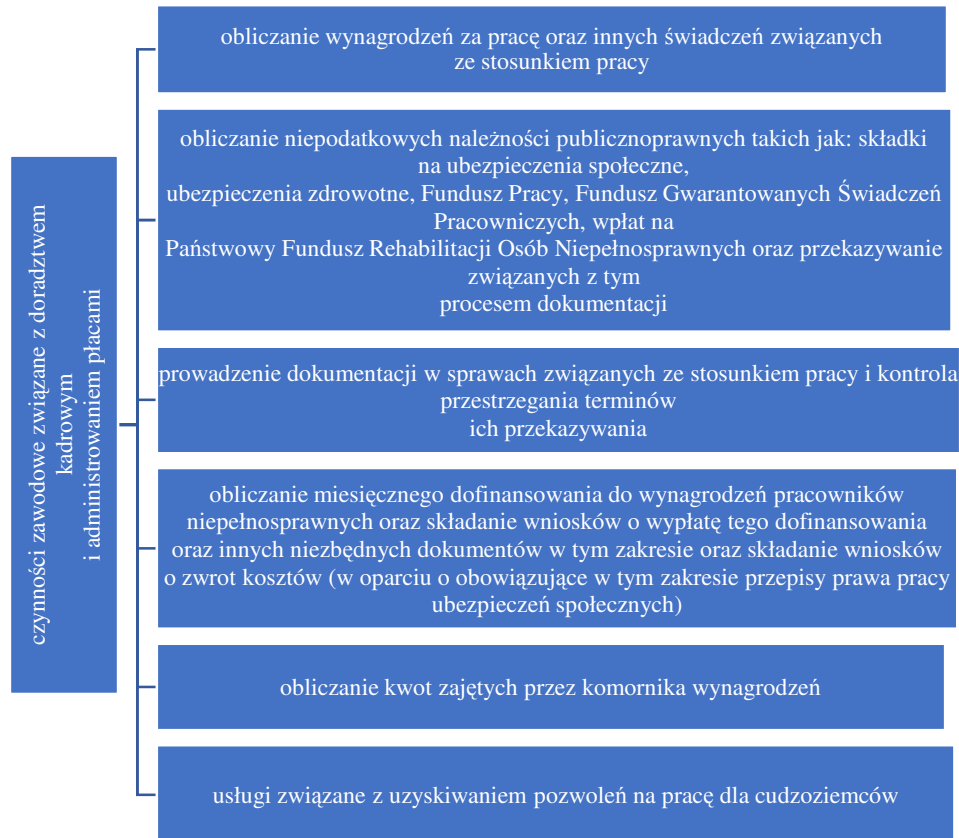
czynności zawodowe związane z doradztwem kadrowym i administrowaniem płacami

obliczanie wynagrodzeń za pracę oraz innych świadczeń związanych ze stosunkiem pracy

obliczanie niepodatkowych należności publicznoprawnych takich jak: składki na ubezpieczenia społeczne, ubezpieczenia zdrowotne, Fundusz Pracy, Fundusz Gwarantowanych Świadczeń Pracowniczych, wpłat na Państwowy Fundusz Rehabilitacji Osób Niepełnosprawnych oraz przekazywanie związanych z tym procesem dokumentacji

prowadzenie dokumentacji w sprawach związanych ze stosunkiem pracy i kontrola przestrzegania terminów ich przekazywania

obliczanie miesięcznego dofinansowania do wynagrodzeń pracowników niepełnosprawnych oraz składanie wniosków o wypłatę tego dofinansowania oraz innych niezbędnych dokumentów w tym zakresie oraz składanie wniosków o zwrot kosztów (w oparciu o obowiązujące w tym zakresie przepisy prawa pracy ubezpieczeń społecznych)

obliczanie kwot zajętych przez komornika wynagrodzeń

usługi związane z uzyskiwaniem pozwoleń na pracę dla cudzoziemców